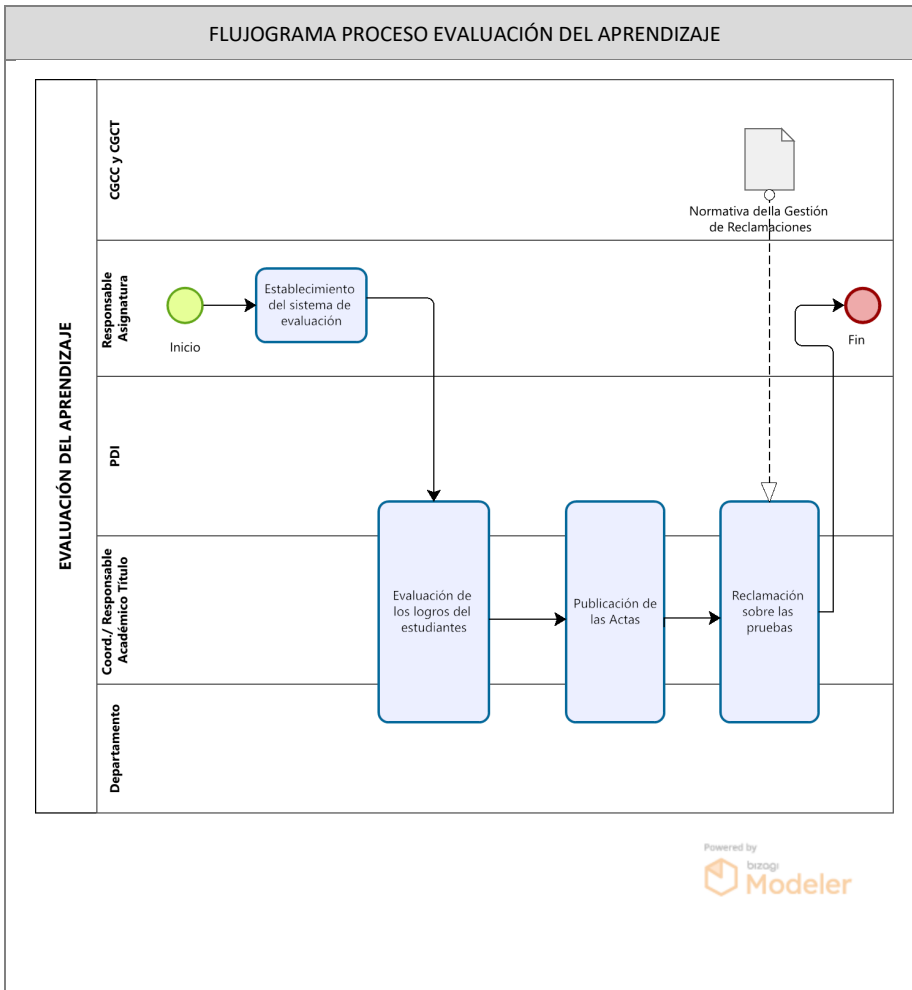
FLUJOGRAMA PROCESO EVALUACIÓN DEL APRENDIZAJE

EVALUACIÓN DEL APRENDIZAJE

CGCC y CGCT

Normativa della Gestión de Reclamaciones

Responsable Asignatura

Inicio

Establecimiento del sistema de evaluación

Fin

PDI

Coord./ Responsable Académico Título

Evaluación de los logros del estudiantes

Publicación de las Actas

Reclamación sobre las pruebas

Departamento

Powered by bizagi Modeler